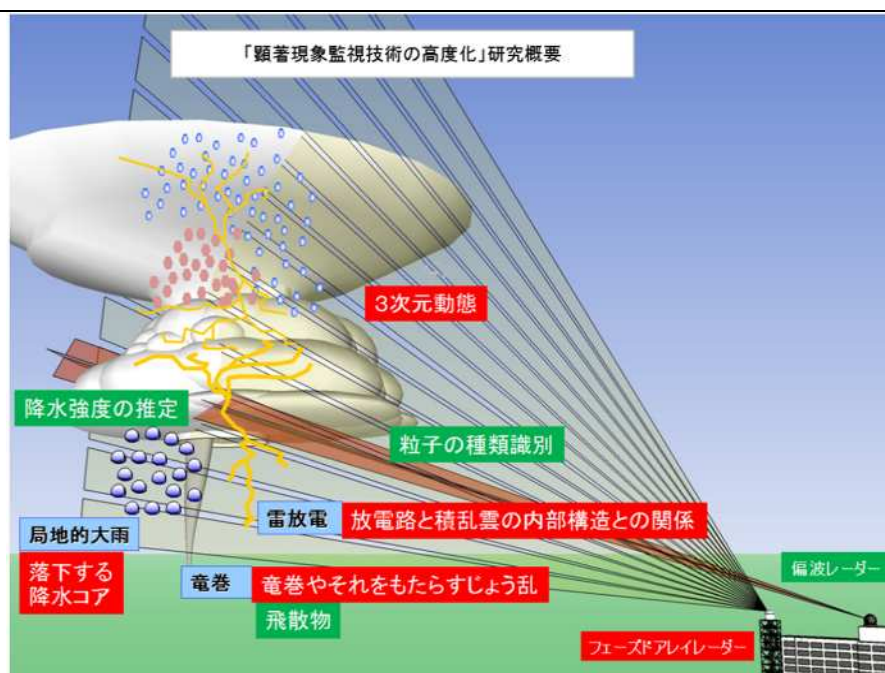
「顕著現象監視技術の高度化」研究概要

3次元動態

降水強度の推定

粒子の種類識別

局地的大雨

雷放電

放電路と積乱雲の内部構造との関係

落下する降水コア

竜巻

竜巻やそれをもたらすじょう乱

飛散物

偏波レーダー

フェーズドアレイレーダー